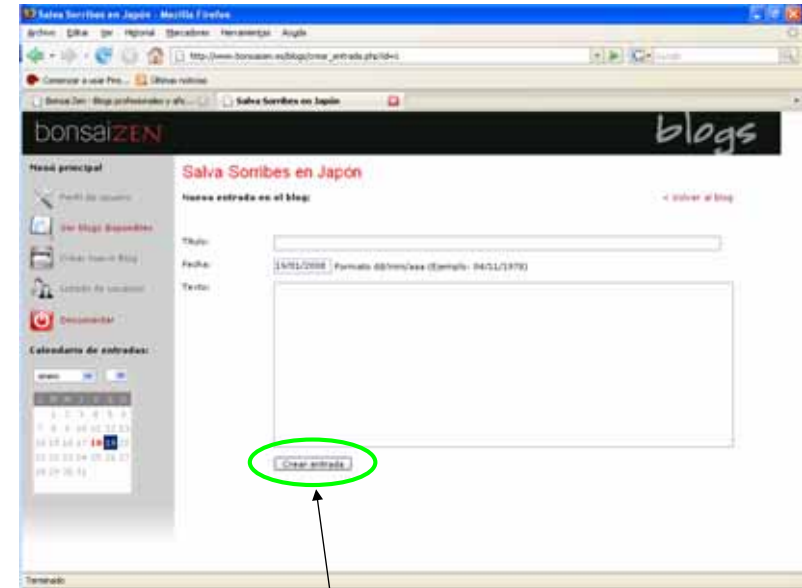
Salva Sorribes en Japón - Mozilla Firefox

Archivo Editar Ver Historial Marcadores Herramientas Ayuda

http://www.bonsaizen.es/blogs/crear_entrada.php?id=1

Comenzar a usar Fire... Últimas noticias

BonsaiZen - Blogs profesionales y afic... | Salva Sorribes en Japón

bonsaiZEN

blogs

Menú principal

Perfil de usuario

Ver blogs disponibles

Crear nuevo blog

Listado de usuarios

Desconectar

Calendario de entradas:

enero

Salva Sorribes en Japón

Nueva entrada en el blog:

< Volver al blog

Título:

Fecha: 19/01/2008 Formato dd/mm/aaaa (Ejemplo: 04/11/1978)

Texto:

Crear entrada

Terminado